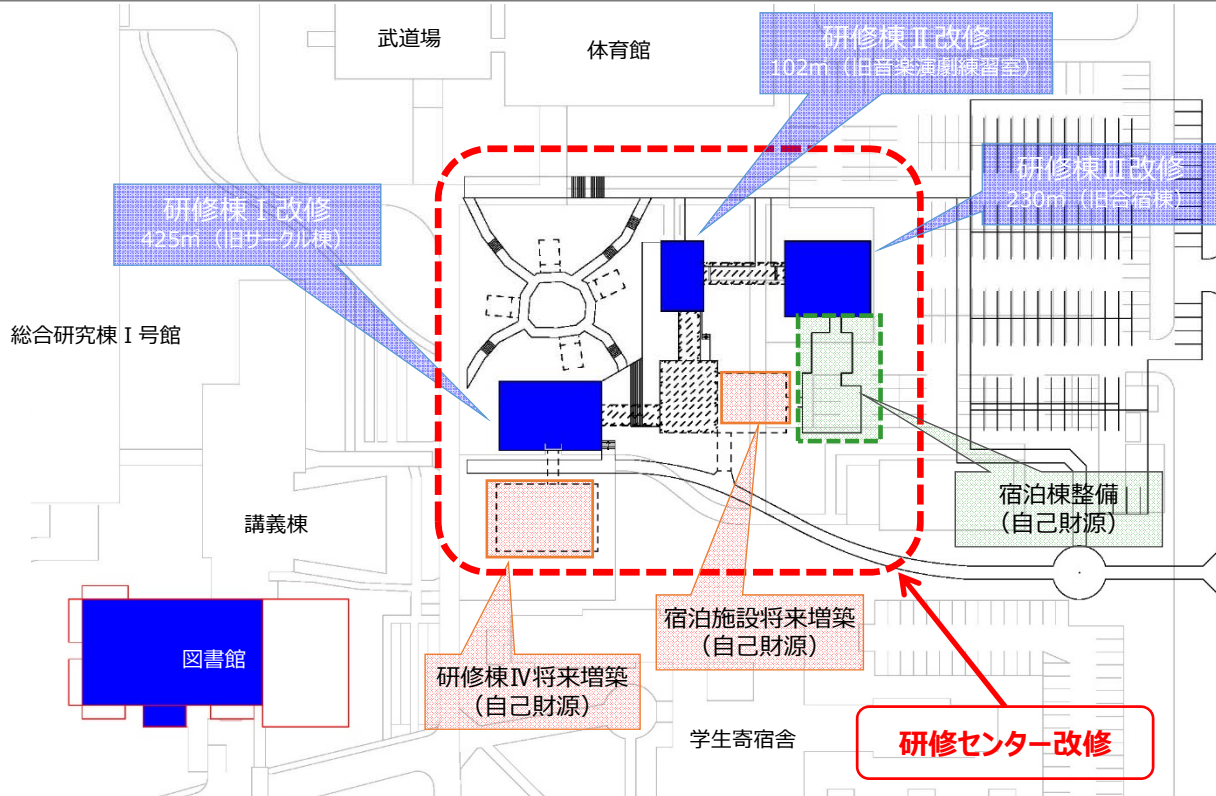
武道場

体育館

研修棟Ⅱ改修
102㎡（旧音楽演劇練習室）

研修棟Ⅲ改修
230㎡（旧合宿棟）

研修棟Ⅰ改修
425㎡（旧サークル棟）

総合研究棟Ⅰ号館

宿泊棟整備
（自己財源）

講義棟

宿泊施設将来増築
（自己財源）

図書館

研修棟Ⅳ将来増築
（自己財源）

学生寄宿舎

研修センター改修